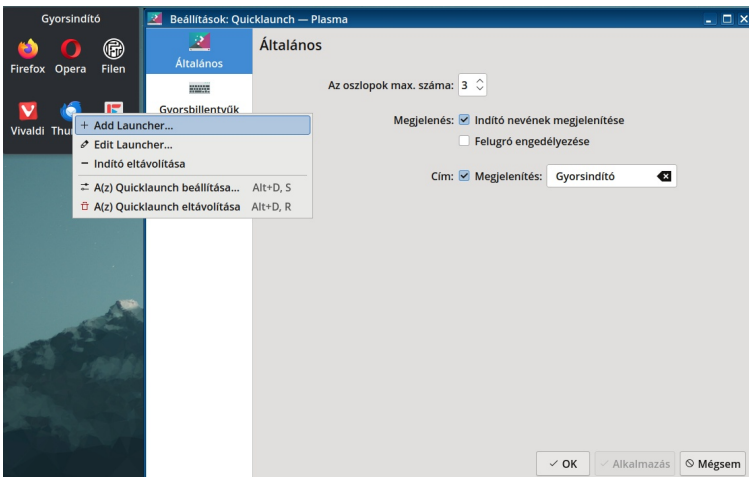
Gyorsindító

Firefox Opera Filen

Vivaldi Thu

Beállítások: Quicklaunch — Plasma

Általános

Gyorsbillentyűk

+ Add Launcher...
Edit Launcher...
− Indító eltávolítása
A(z) Quicklaunch beállítása... Alt+D, S
A(z) Quicklaunch eltávolítása Alt+D, R

Általános

Az oszlopok max. száma: 3

Megjelenés: ☑ Indító nevének megjelenítése
☐ Felugró engedélyezése

Cím: ☑ Megjelenítés: Gyorsindító

✓ OK ✓ Alkalmazás ⊘ Mégsem